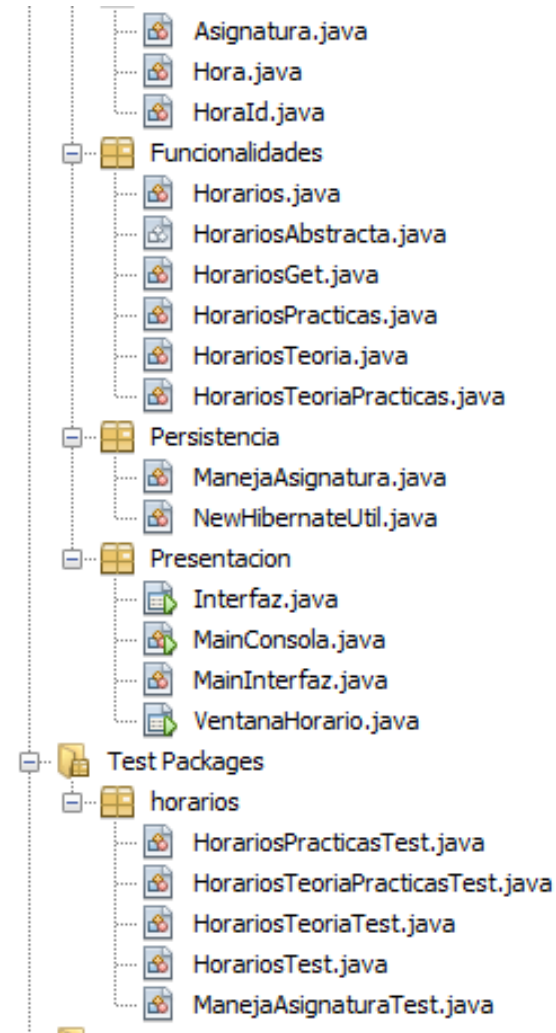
Asignatura.java
Hora.java
HoraId.java
Funcionalidades
Horarios.java
HorariosAbstracta.java
HorariosGet.java
HorariosPracticas.java
HorariosTeoria.java
HorariosTeoriaPracticas.java
Persistencia
ManejaAsignatura.java
NewHibernateUtil.java
Presentacion
Interfaz.java
MainConsola.java
MainInterfaz.java
VentanaHorario.java
Test Packages
horarios
HorariosPracticasTest.java
HorariosTeoriaPracticasTest.java
HorariosTeoriaTest.java
HorariosTest.java
ManejaAsignaturaTest.java